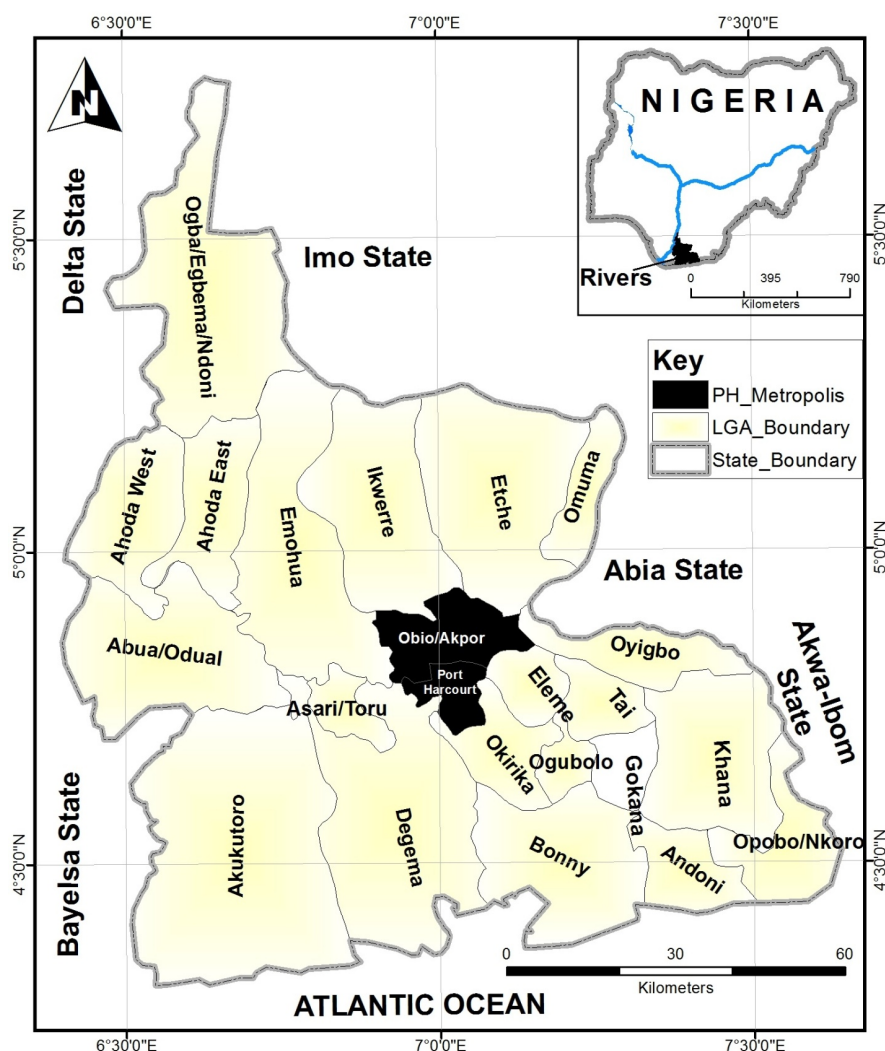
6°30'0"E
7°0'0"E
7°30'0"E

N

NIGERIA

Rivers
0 395 790
Kilometers

Delta State
Imo State
Ogba/Egbema/Ndoni

5°30'0"N
5°30'0"N

Key
PH_Metropolis
LGA_Boundary
State_Boundary

Ahoda West
Ahoda East
Emohua
Ikwerre
Etche
Omuma

5°0'0"N
5°0'0"N

Abia State
Obio/Akpor
Port Harcourt
Abua/Odual
Oyigbo
Akwa-Ibom State
Eleme
Tai
Asari/Toru
Okirika
Ogubolo
Gokana
Khana
Bayelsa State
Akukutoro
Degema
Bonny
Andoni
Opobo/Nkoro

4°30'0"N
4°30'0"N

0 30 60
Kilometers

ATLANTIC OCEAN

6°30'0"E
7°0'0"E
7°30'0"E